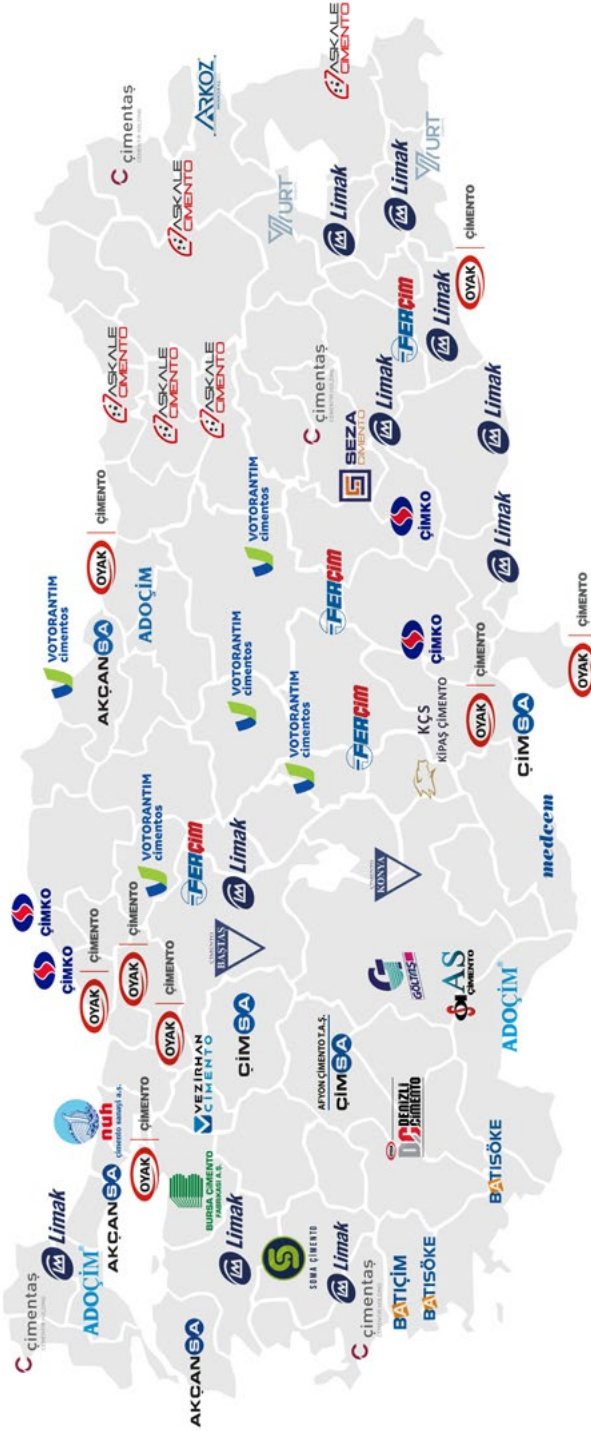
çimentaş
AKÇANSA
Limak
ADOÇİM
AKÇANSA
OYAK ÇİMENTO
nuh çimento sanayi a.ş.
BURSA ÇİMENTO FABRİKASI A.Ş.
Limak
SOMA ÇİMENTO
Limak
çimentaş
BATIÇİM
BATISÖKE
ÇİMKO
OYAK ÇİMENTO
ÇİMKO
OYAK ÇİMENTO
OYAK ÇİMENTO
VEZİRHAN ÇİMENTO
ÇİMSA
AFYON ÇİMENTO T.A.Ş.
ÇİMSA
DENİZLİ ÇİMENTO
BATISÖKE
BAŞTAŞ
GÖLTAŞ
ÇİMENTO AS
ADOÇİM
VOTORANTIM cimentos
FERÇİM
Limak
KONYA
AKÇANSA
VOTORANTIM cimentos
ADOÇİM
OYAK ÇİMENTO
VOTORANTIM cimentos
VOTORANTIM cimentos
FERÇİM
KÇŞ KİPAŞ ÇİMENTO
medcem
OYAK ÇİMENTO
ÇİMSA
ÇİMKO
VOTORANTIM cimentos
FERÇİM
ÇİMKO
OYAK ÇİMENTO
AŞKALE ÇİMENTO
AŞKALE ÇİMENTO
AŞKALE ÇİMENTO
çimentaş
SEZA ÇİMENTO
Limak
FERÇİM
Limak
Limak
Limak
çimentaş
AŞKALE ÇİMENTO
KURT
Limak
ARKOZ
Limak
KURT
OYAK ÇİMENTO
AŞKALE ÇİMENTO